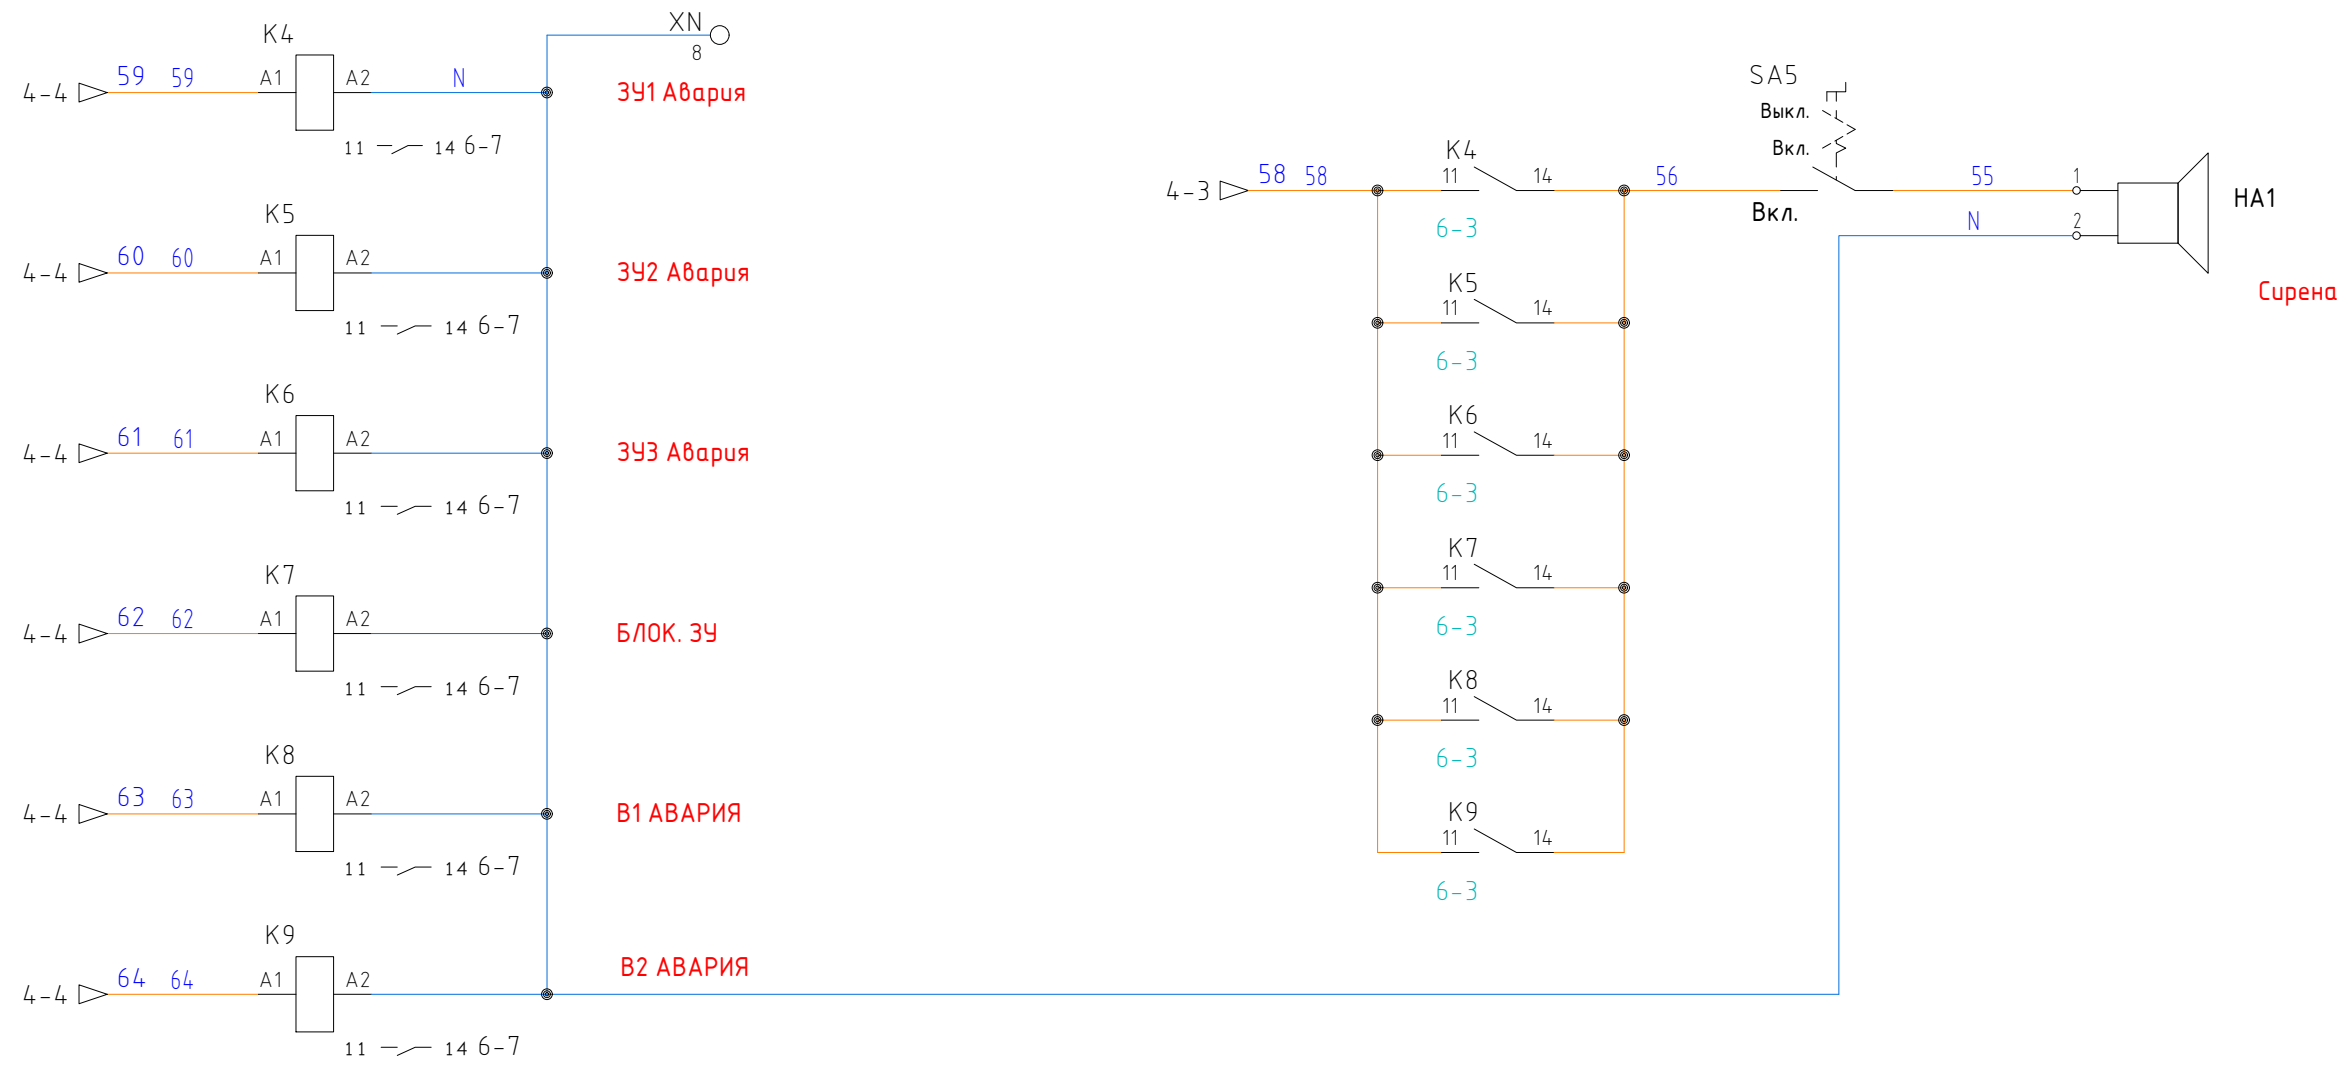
K4
4-4 59 59 A1 A2 N
11 14 6-7
XN
8
ЗУ1 Авария

K5
4-4 60 60 A1 A2
11 14 6-7
ЗУ2 Авария

K6
4-4 61 61 A1 A2
11 14 6-7
ЗУ3 Авария

K7
4-4 62 62 A1 A2
11 14 6-7
БЛОК. ЗУ

K8
4-4 63 63 A1 A2
11 14 6-7
В1 АВАРИЯ

K9
4-4 64 64 A1 A2
11 14 6-7
В2 АВАРИЯ

SA5
Выкл.
Вкл.
4-3 58 58
K4
11 14
56
Вкл.
55
1
N
2
HA1
Сирена
6-3
K5
11 14
6-3
K6
11 14
6-3
K7
11 14
6-3
K8
11 14
6-3
K9
11 14
6-3